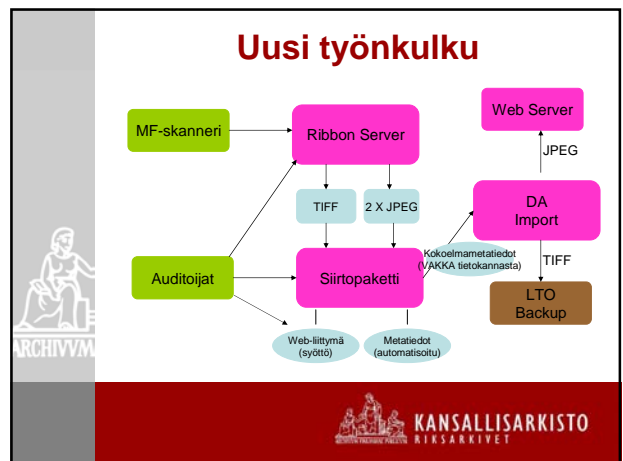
Uusi työnkulku

MF-skanneri

Ribbon Server

Web Server

JPEG

TIFF

2 X JPEG

DA Import

Kokoelmametatiedot (VAKKA tietokannasta)

TIFF

Auditoijat

Siirtopaketti

LTO Backup

Web-liittymä (syöttö)

Metatiedot (automatisoitu)

ARCHIVVM

KANSALLISARKISTO
RIKSARKIVET